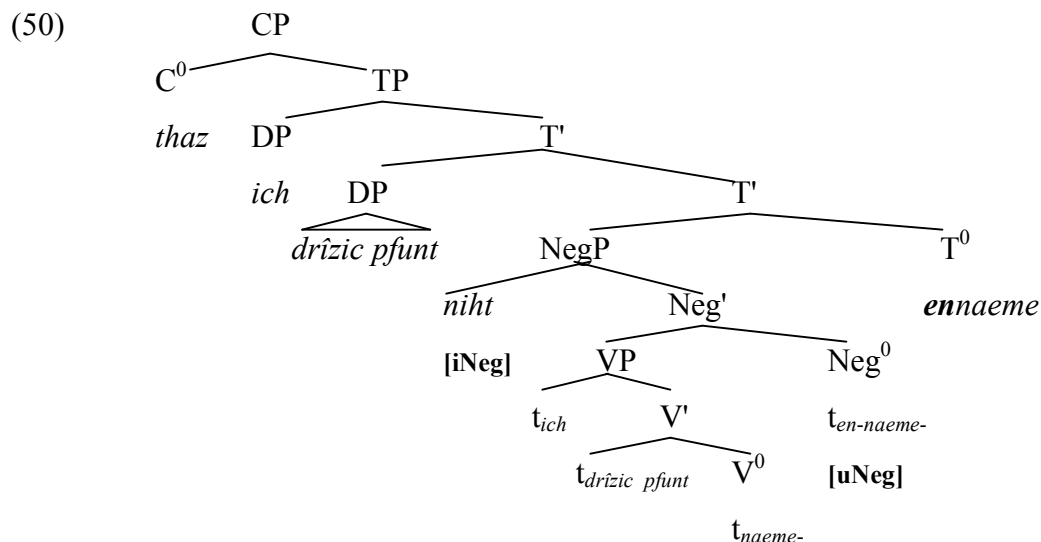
(50)

CP

$C^0$ TP

*thaz* DP T'

*ich* DP T'

*drîzic pfunt* NegP $T^0$

*niht* Neg' ***en****naeme*

**[iNeg]** VP $Neg^0$

$t_{ich}$ V' $t_{en\text{-}naeme\text{-}}$

$t_{drîzic\ pfunt}$ $V^0$ **[uNeg]**

$t_{naeme\text{-}}$